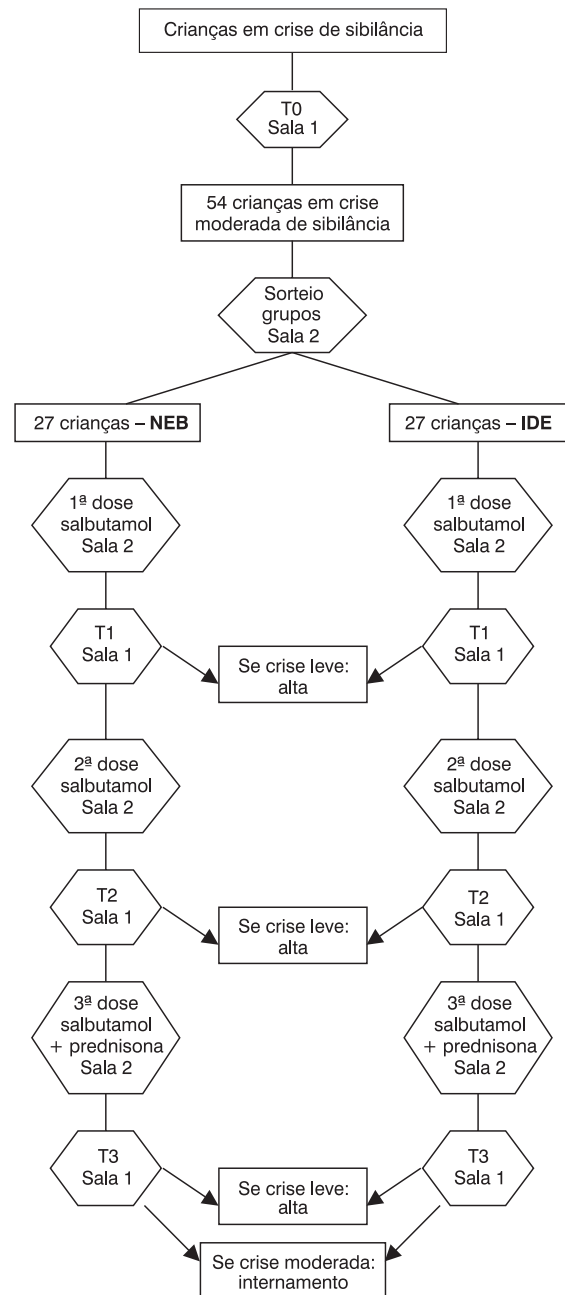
Crianças em crise de sibilância

T0
Sala 1

54 crianças em crise moderada de sibilância

Sorteio
grupos
Sala 2

27 crianças – **NEB**

27 crianças – **IDE**

1ª dose
salbutamol
Sala 2

1ª dose
salbutamol
Sala 2

T1
Sala 1

Se crise leve:
alta

T1
Sala 1

2ª dose
salbutamol
Sala 2

2ª dose
salbutamol
Sala 2

T2
Sala 1

Se crise leve:
alta

T2
Sala 1

3ª dose
salbutamol
+ prednisona
Sala 2

3ª dose
salbutamol
+ prednisona
Sala 2

T3
Sala 1

Se crise leve:
alta

T3
Sala 1

Se crise moderada:
internamento